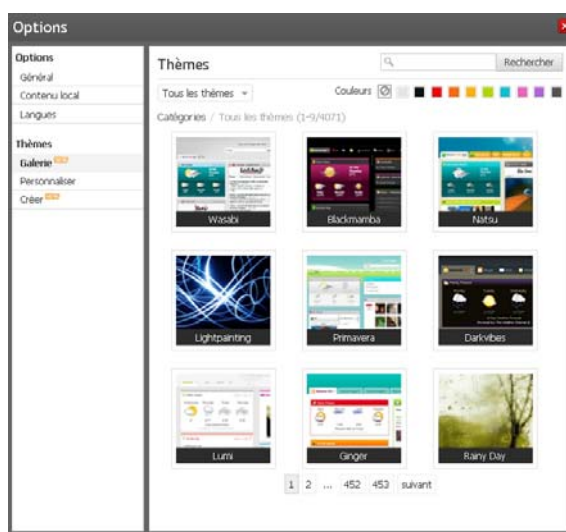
Options

Options
Général
Contenu local
Langues

Thèmes
Galerie
Personnaliser
Créer

Thèmes

Rechercher

Tous les thèmes

Couleurs

Catégories / Tous les thèmes (1-9/4071)

Wasabi
Blackmamba
Natsu
Lightpainting
Primavera
Darkvibes
Lumi
Ginger
Rainy Day

1 2 ... 452 453 suivant